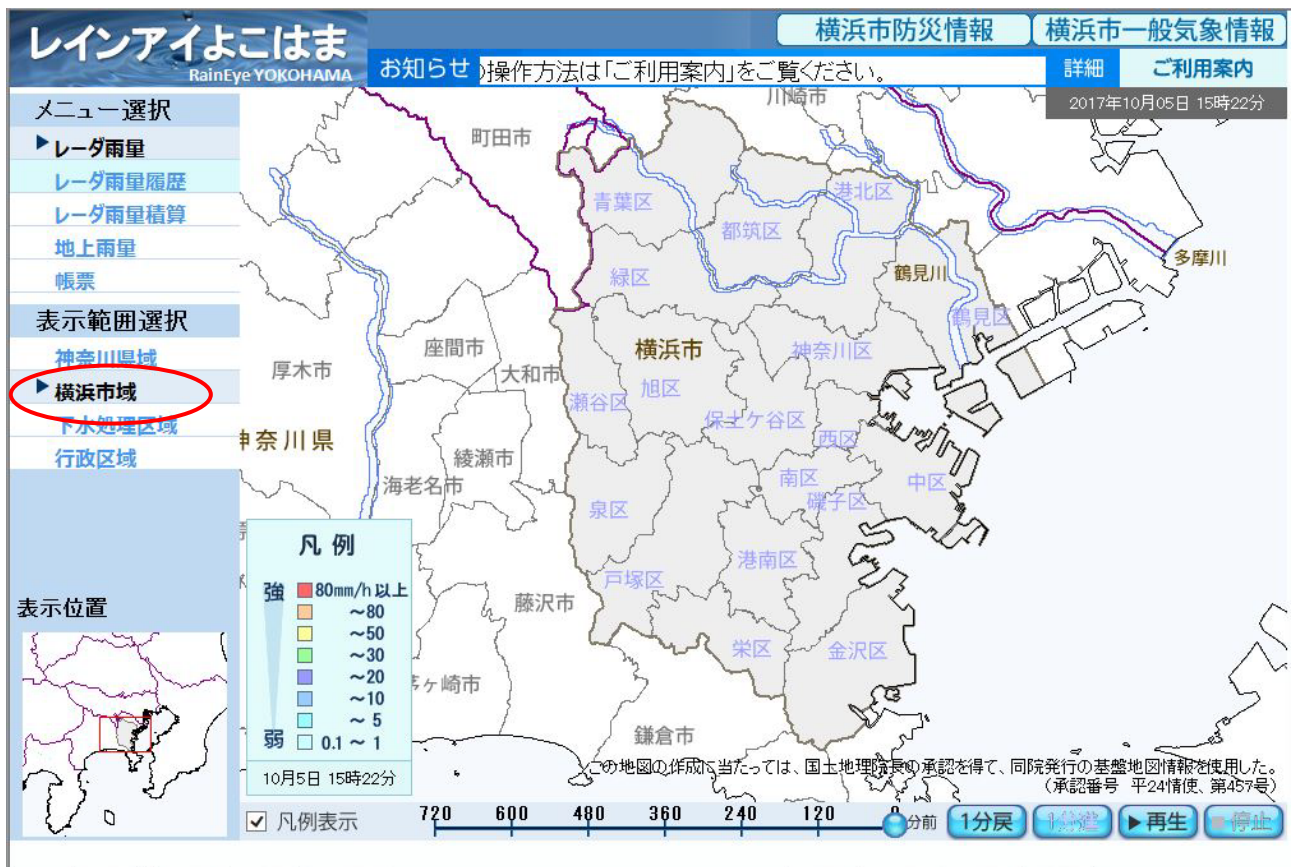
レインアイよこはま
RainEye YOKOHAMA

横浜市防災情報
横浜市一般気象情報

お知らせ
の操作方法は「ご利用案内」をご覧ください。
詳細
ご利用案内
2017年10月05日 15時22分

メニュー選択
▶レーダ雨量
レーダ雨量履歴
レーダ雨量積算
地上雨量
帳票

表示範囲選択
神奈川県域
▶横浜市域
下水処理区域
行政区域

表示位置

川崎市
町田市
青葉区
都筑区
港北区
多摩川
緑区
鶴見川
鶴見区
座間市
横浜市
神奈川区
厚木市
大和市
瀬谷区
旭区
保土ケ谷区
神奈川県
西区
綾瀬市
海老名市
南区
中区
磯子区
泉区
港南区
戸塚区
藤沢市
栄区
金沢区
茅ヶ崎市
鎌倉市

凡例
強
80mm/h以上
~80
~50
~30
~20
~10
~5
弱
0.1 ~ 1
10月5日 15時22分

この地図の作成に当たっては、国土地理院長の承認を得て、同院発行の基盤地図情報を使用した。(承認番号 平24情使、第457号)

凡例表示
720
600
480
360
240
120
0
分前
1分戻
1分進
▶再生
■停止